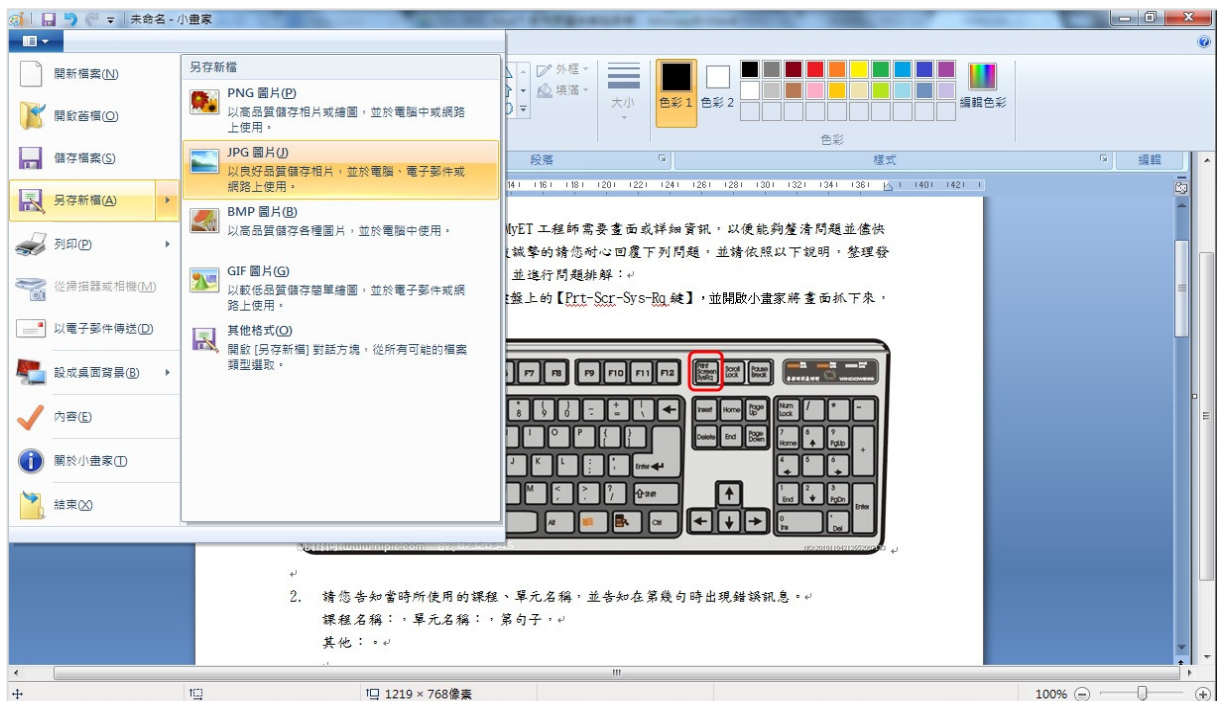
未命名 - 小畫家

開新檔案(N)
開啟舊檔(O)
儲存檔案(S)
另存新檔(A)
列印(P)
從掃描器或相機(M)
以電子郵件傳送(D)
設成桌面背景(B)
內容(E)
關於小畫家(T)
結束(X)

另存新檔
PNG 圖片(P)
以高品質儲存相片或繪圖，並於電腦中或網路上使用。
JPG 圖片(J)
以良好品質儲存相片，並於電腦、電子郵件或網路上使用。
BMP 圖片(B)
以高品質儲存各種圖片，並於電腦中使用。
GIF 圖片(G)
以較低品質儲存簡單繪圖，並於電子郵件或網路上使用。
其他格式(O)
開啟 [另存新檔] 對話方塊，從所有可能的檔案類型選取。

外框
填滿
大小
色彩 1
色彩 2
編輯色彩
色彩
段落
樣式
編輯

MyET 工程師需要畫面或詳細資訊，以便能夠釐清問題並儘快
誠摯的請您耐心回覆下列問題，並請依照以下說明，整理發
並進行問題排解：
鍵盤上的【Prt-Scr-Sys-Rq 鍵】，並開啟小畫家將畫面抓下來。

F7 F8 F9 F10 F11 F12 Print Screen SysRq Scroll Lock Pause Break
Insert Home Page Up Num Lock
Delete End Page Down Home PgUp
Enter End PgDn Ins Del Enter
Alt Ctrl

2. 請您告知當時所使用的課程、單元名稱，並告知在第幾句時出現錯誤訊息。
課程名稱：，單元名稱：，第句子。
其他：。

1219 × 768像素
100%